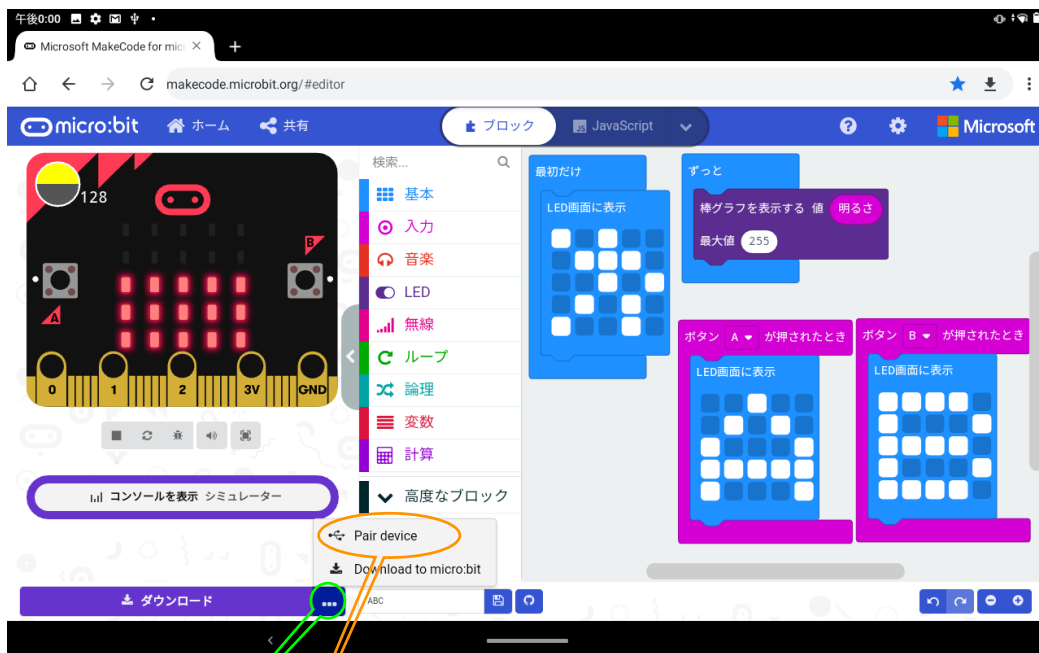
午後0:00

Microsoft MakeCode for mic ×

makecode.microbit.org/#editor

micro:bit ホーム 共有

ブロック JavaScript

Microsoft

128

B

A

0 1 2 3V GND

コンソールを表示 シミュレーター

検索...

基本
入力
音楽
LED
無線
ループ
論理
変数
計算
高度なブロック

最初だけ
LED画面に表示

ずっと
棒グラフを表示する 値 明るさ
最大値 255

ボタン A が押されたとき
LED画面に表示

ボタン B が押されたとき
LED画面に表示

Pair device
Download to micro:bit

ダウンロード

...

ABC